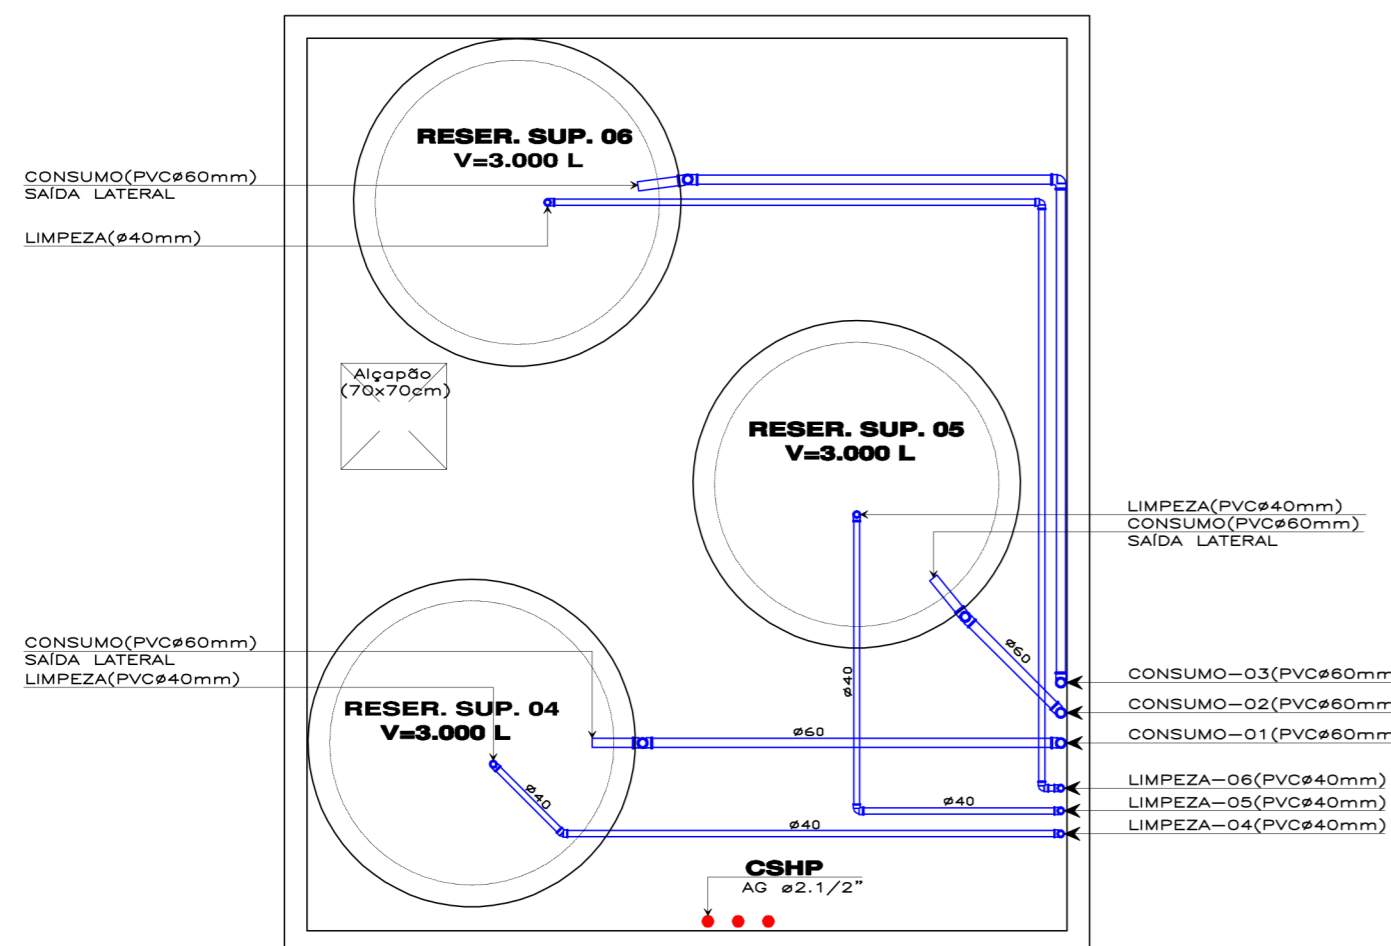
RESER. SUP. 06
V=3.000 L

CONSUMO(PVCø60mm)
SAÍDA LATERAL

LIMPEZA(ø40mm)

Alçapão
(70x70cm)

RESER. SUP. 05
V=3.000 L

LIMPEZA(PVCø40mm)
CONSUMO(PVCø60mm)
SAÍDA LATERAL

ø60

ø40

CONSUMO(PVCø60mm)
SAÍDA LATERAL
LIMPEZA(PVCø40mm)

RESER. SUP. 04
V=3.000 L

ø60

ø40

ø40

ø40

CONSUMO–03(PVCø60mm
CONSUMO–02(PVCø60mm
CONSUMO–01(PVCø60mm

LIMPEZA–06(PVCø40mm)
LIMPEZA–05(PVCø40mm)
LIMPEZA–04(PVCø40mm)

CSHP
AG ø2.1/2"